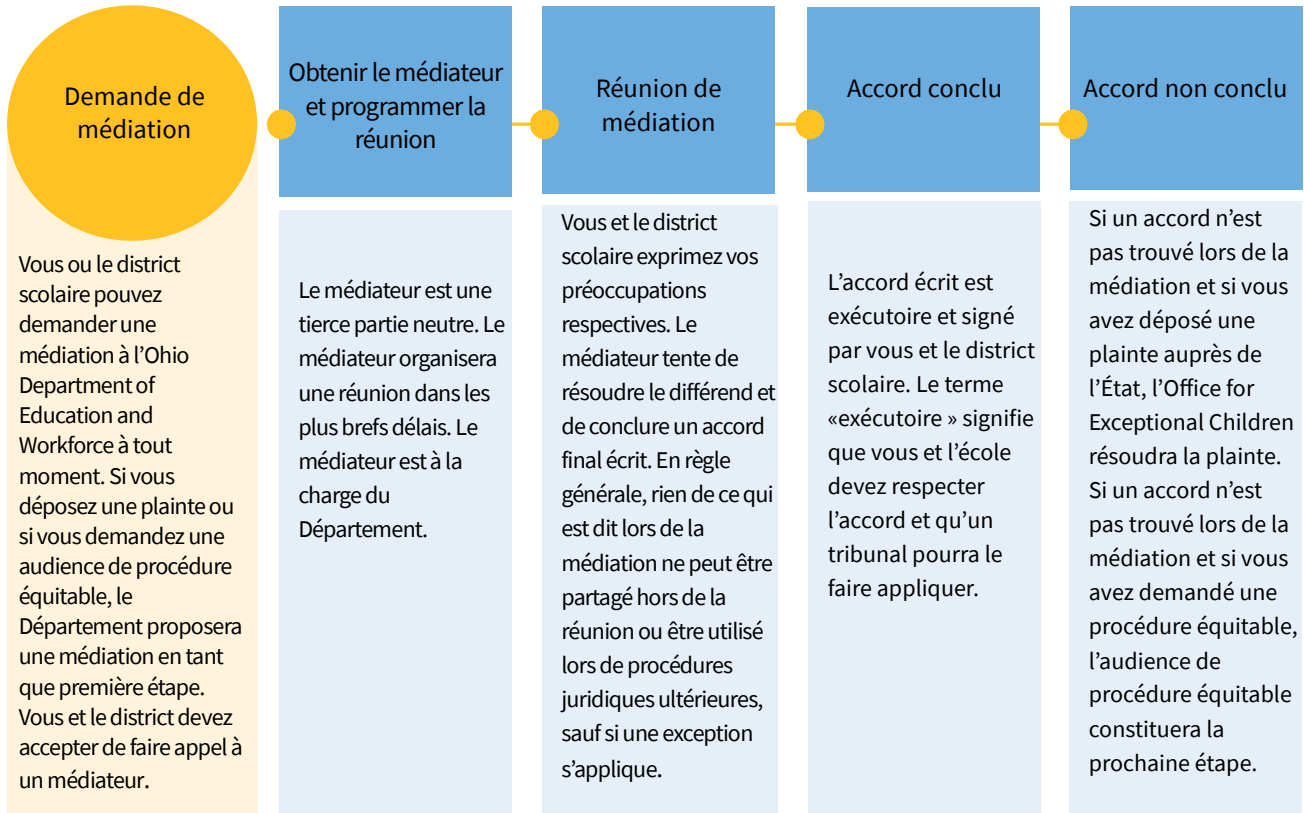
Demande de médiation

Vous ou le district scolaire pouvez demander une médiation à l’Ohio Department of Education and Workforce à tout moment. Si vous déposez une plainte ou si vous demandez une audience de procédure équitable, le Département proposera une médiation en tant que première étape. Vous et le district devez accepter de faire appel à un médiateur.

Obtenir le médiateur et programmer la réunion

Le médiateur est une tierce partie neutre. Le médiateur organisera une réunion dans les plus brefs délais. Le médiateur est à la charge du Département.

Réunion de médiation

Vous et le district scolaire exprimez vos préoccupations respectives. Le médiateur tente de résoudre le différend et de conclure un accord final écrit. En règle générale, rien de ce qui est dit lors de la médiation ne peut être partagé hors de la réunion ou être utilisé lors de procédures juridiques ultérieures, sauf si une exception s’applique.

Accord conclu

L’accord écrit est exécutoire et signé par vous et le district scolaire. Le terme «exécutoire » signifie que vous et l’école devez respecter l’accord et qu’un tribunal pourra le faire appliquer.

Accord non conclu

Si un accord n’est pas trouvé lors de la médiation et si vous avez déposé une plainte auprès de l’État, l’Office for Exceptional Children résoudra la plainte. Si un accord n’est pas trouvé lors de la médiation et si vous avez demandé une procédure équitable, l’audience de procédure équitable constituera la prochaine étape.